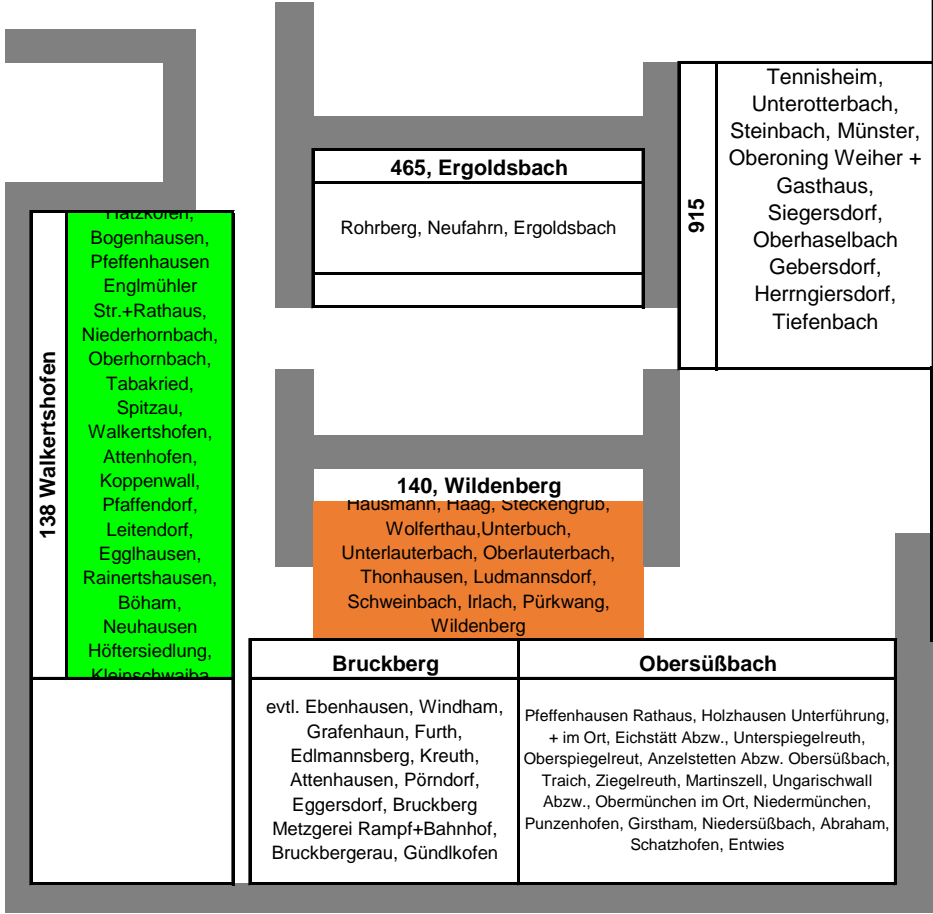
138 Walkertshofen

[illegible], Bogenhausen, Pfeffenhausen Englmühler Str.+Rathaus, Niederhornbach, Oberhornbach, Tabakried, Spitzau, Walkertshofen, Attenhofen, Koppenwall, Pfaffendorf, Leitendorf, Egglhausen, Rainertshausen, Böham, Neuhausen Höftersiedlung, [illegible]

465, Ergoldsbach

Rohrberg, Neufahrn, Ergoldsbach

915

Tennisheim, Unterotterbach, Steinbach, Münster, Oberoning Weiher + Gasthaus, Siegersdorf, Oberhaselbach Gebersdorf, Herrngiersdorf, Tiefenbach

140, Wildenberg

Hausmann, Haag, Steckengrub, Wolferthau,Unterbuch, Unterlauterbach, Oberlauterbach, Thonhausen, Ludmannsdorf, Schweinbach, Irlach, Pürkwang, Wildenberg

| Bruckberg | Obersüßbach |
|---|---|
| evtl. Ebenhausen, Windham, Grafenhaun, Furth, Edlmannsberg, Kreuth, Attenhausen, Pörndorf, Eggersdorf, Bruckberg Metzgerei Rampf+Bahnhof, Bruckbergerau, Gündlkofen | Pfeffenhausen Rathaus, Holzhausen Unterführung, + im Ort, Eichstätt Abzw., Unterspiegelreuth, Oberspiegelreut, Anzelstetten Abzw. Obersüßbach, Traich, Ziegelreuth, Martinszell, Ungarischwall Abzw., Obermünchen im Ort, Niedermünchen, Punzenhofen, Girstham, Niedersüßbach, Abraham, Schatzhofen, Entwies |